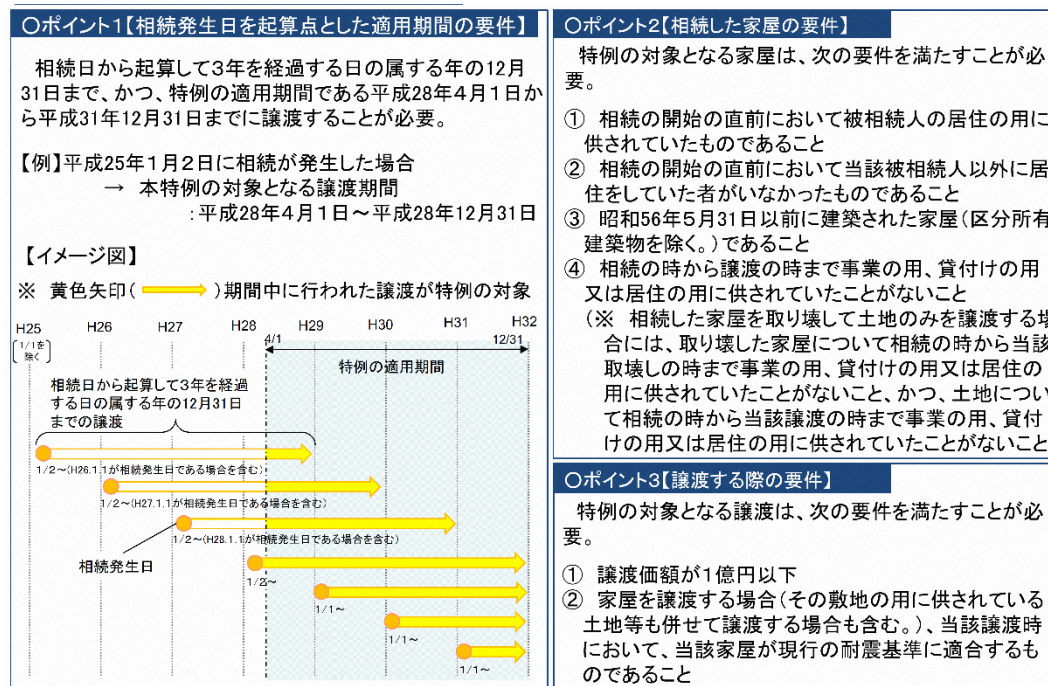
○ポイント1【相続発生日を起算点とした適用期間の要件】

相続日から起算して3年を経過する日の属する年の12月31日まで、かつ、特例の適用期間である平成28年4月1日から平成31年12月31日までに譲渡することが必要。

【例】平成25年1月2日に相続が発生した場合
→ 本特例の対象となる譲渡期間
:平成28年4月1日～平成28年12月31日

【イメージ図】

※ 黄色矢印（ ）期間中に行われた譲渡が特例の対象

H25 H26 H27 H28 H29 H30 H31 H32

1/1を除く

4/1 12/31

特例の適用期間

相続日から起算して3年を経過する日の属する年の12月31日までの譲渡

1/2～(H26.1.1が相続発生日である場合を含む)

1/2～(H27.1.1が相続発生日である場合を含む)

1/2～(H28.1.1が相続発生日である場合を含む)

相続発生日

1/2～

1/1～

1/1～

1/1～

○ポイント2【相続した家屋の要件】

特例の対象となる家屋は、次の要件を満たすことが必要。

① 相続の開始の直前において被相続人の居住の用に供されていたものであること
② 相続の開始の直前において当該被相続人以外に居住をしていた者がいなかったものであること
③ 昭和56年5月31日以前に建築された家屋（区分所有建築物を除く。）であること
④ 相続の時から譲渡の時まで事業の用、貸付けの用又は居住の用に供されていたことがないこと
（※ 相続した家屋を取り壊して土地のみを譲渡する場合には、取り壊した家屋について相続の時から当該取壊しの時まで事業の用、貸付けの用又は居住の用に供されていたことがないこと、かつ、土地について相続の時から当該譲渡の時まで事業の用、貸付けの用又は居住の用に供されていたことがないこと

○ポイント3【譲渡する際の要件】

特例の対象となる譲渡は、次の要件を満たすことが必要。

① 譲渡価額が1億円以下
② 家屋を譲渡する場合（その敷地の用に供されている土地等も併せて譲渡する場合も含む。）、当該譲渡時において、当該家屋が現行の耐震基準に適合するものであること